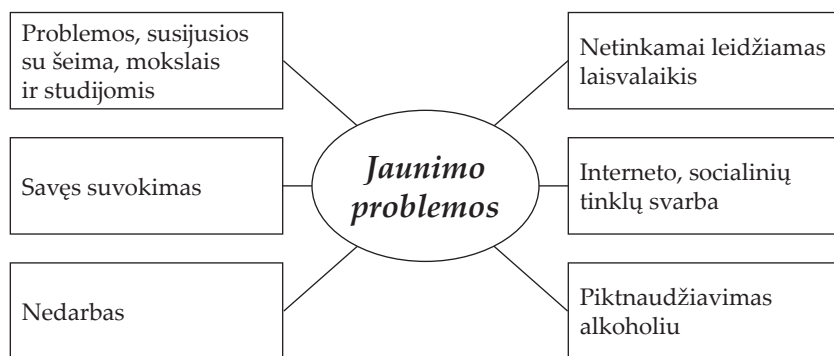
Jaunimo problemos

Problemos, susijusios su šeima, mokslais ir studijomis

Savęs suvokimas

Nedarbas

Netinkamai leidžiamas laisvalaikis

Interneto, socialinių tinklų svarba

Piktnaudžiavimas alkoholiu